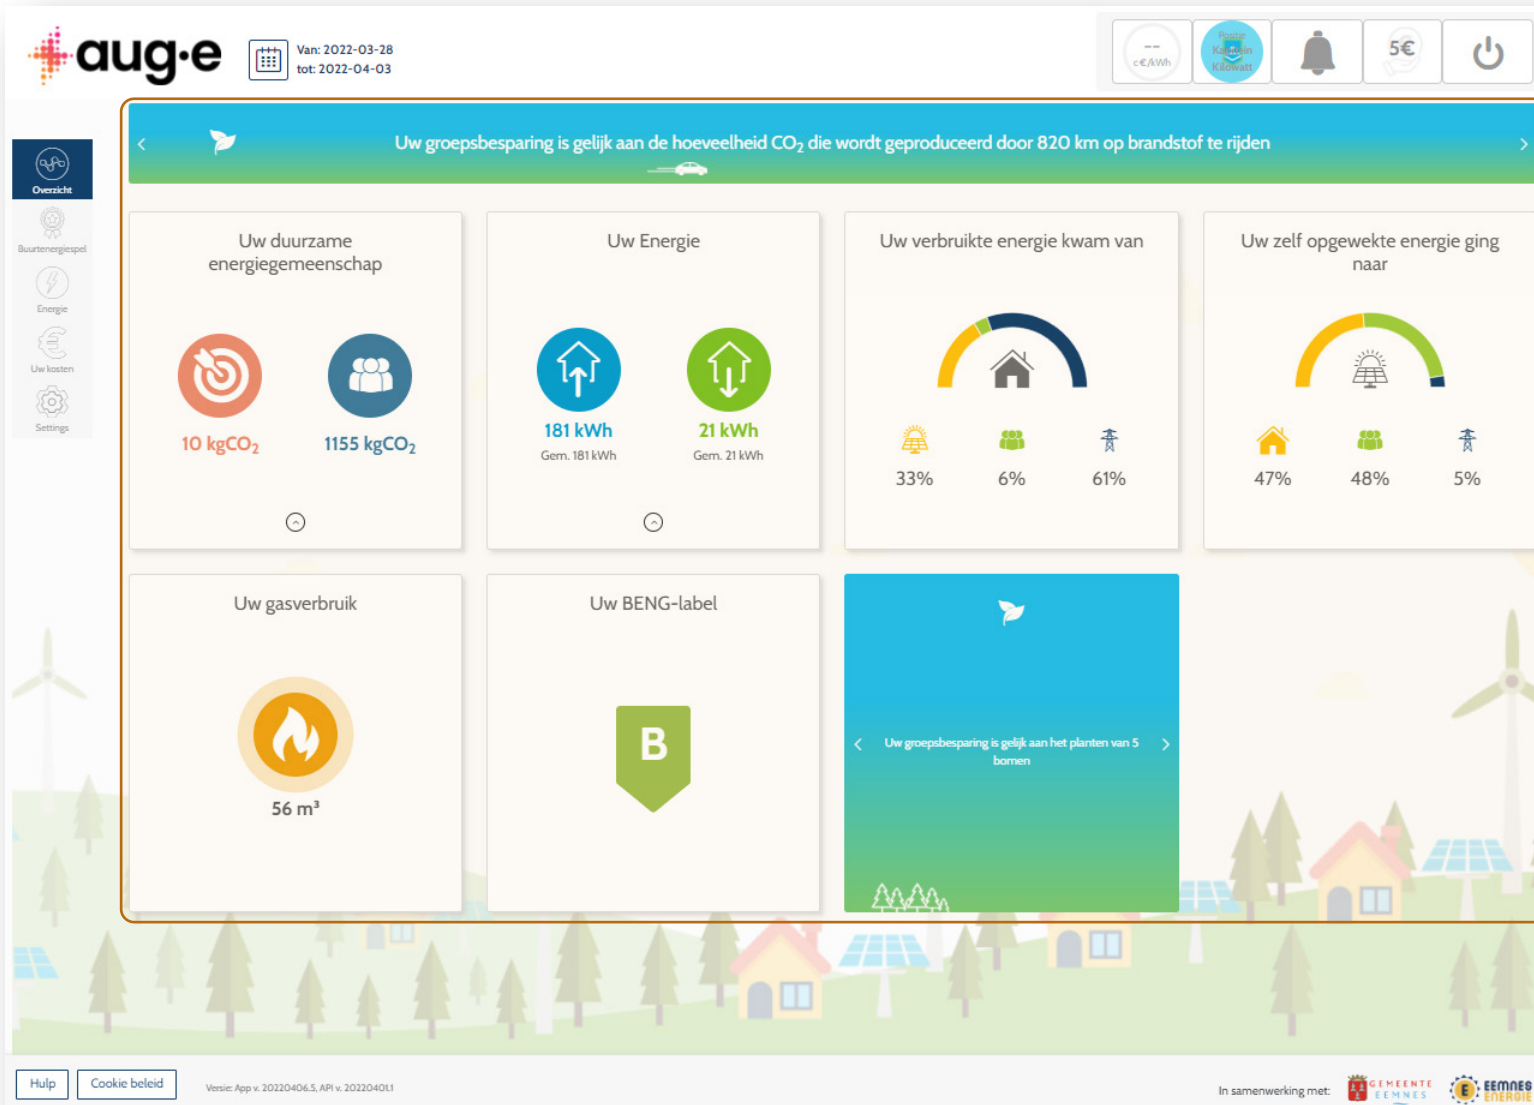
aug·e

Van: 2022-03-28
tot: 2022-04-03

--
c€/kWh

Positie
Kan geen
Kilowatt

5€

Overzicht
Buurtenergiespel
Energie
Uw kosten
Settings

Uw groepsbesparing is gelijk aan de hoeveelheid $CO_2$ die wordt geproduceerd door 820 km op brandstof te rijden

Uw duurzame energiegemeenschap

10 $kgCO_2$

1155 $kgCO_2$

Uw Energie

181 kWh
Gem. 181 kWh

21 kWh
Gem. 21 kWh

Uw verbruikte energie kwam van

33%

6%

61%

Uw zelf opgewekte energie ging naar

47%

48%

5%

Uw gasverbruik

56 $m^3$

Uw BENG-label

B

Uw groepsbesparing is gelijk aan het planten van 5 bomen

Hulp

Cookie beleid

Versie: App v. 20220406.5, API v. 20220401.1

In samenwerking met:

GEMEENTE EEMNES

EEMNES ENERGIE